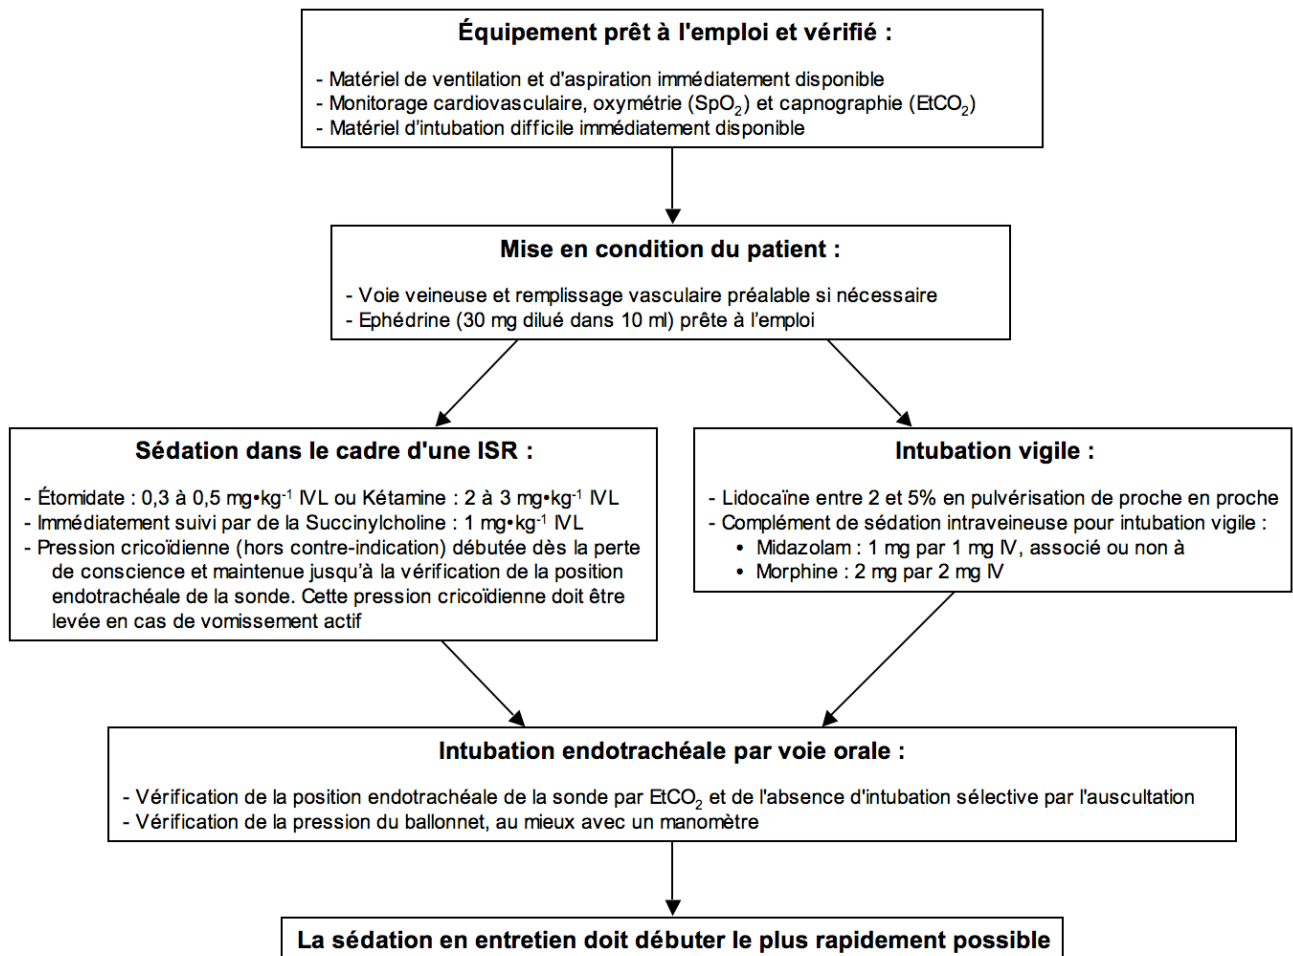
Équipement prêt à l'emploi et vérifié :

- Matériel de ventilation et d'aspiration immédiatement disponible
- Monitorage cardiovasculaire, oxymétrie ($SpO_2$) et capnographie ($EtCO_2$)
- Matériel d'intubation difficile immédiatement disponible

Mise en condition du patient :

- Voie veineuse et remplissage vasculaire préalable si nécessaire
- Ephédrine (30 mg dilué dans 10 ml) prête à l'emploi

Sédation dans le cadre d'une ISR :

- Étomidate : 0,3 à 0,5 mg•kg$^{-1}$ IVL ou Kétamine : 2 à 3 mg•kg$^{-1}$ IVL
- Immédiatement suivi par de la Succinylcholine : 1 mg•kg$^{-1}$ IVL
- Pression cricoïdienne (hors contre-indication) débutée dès la perte de conscience et maintenue jusqu'à la vérification de la position endotrachéale de la sonde. Cette pression cricoïdienne doit être levée en cas de vomissement actif

Intubation vigile :

- Lidocaïne entre 2 et 5% en pulvérisation de proche en proche
- Complément de sédation intraveineuse pour intubation vigile :
• Midazolam : 1 mg par 1 mg IV, associé ou non à
• Morphine : 2 mg par 2 mg IV

Intubation endotrachéale par voie orale :

- Vérification de la position endotrachéale de la sonde par $EtCO_2$ et de l'absence d'intubation sélective par l'auscultation
- Vérification de la pression du ballonnet, au mieux avec un manomètre

La sédation en entretien doit débuter le plus rapidement possible